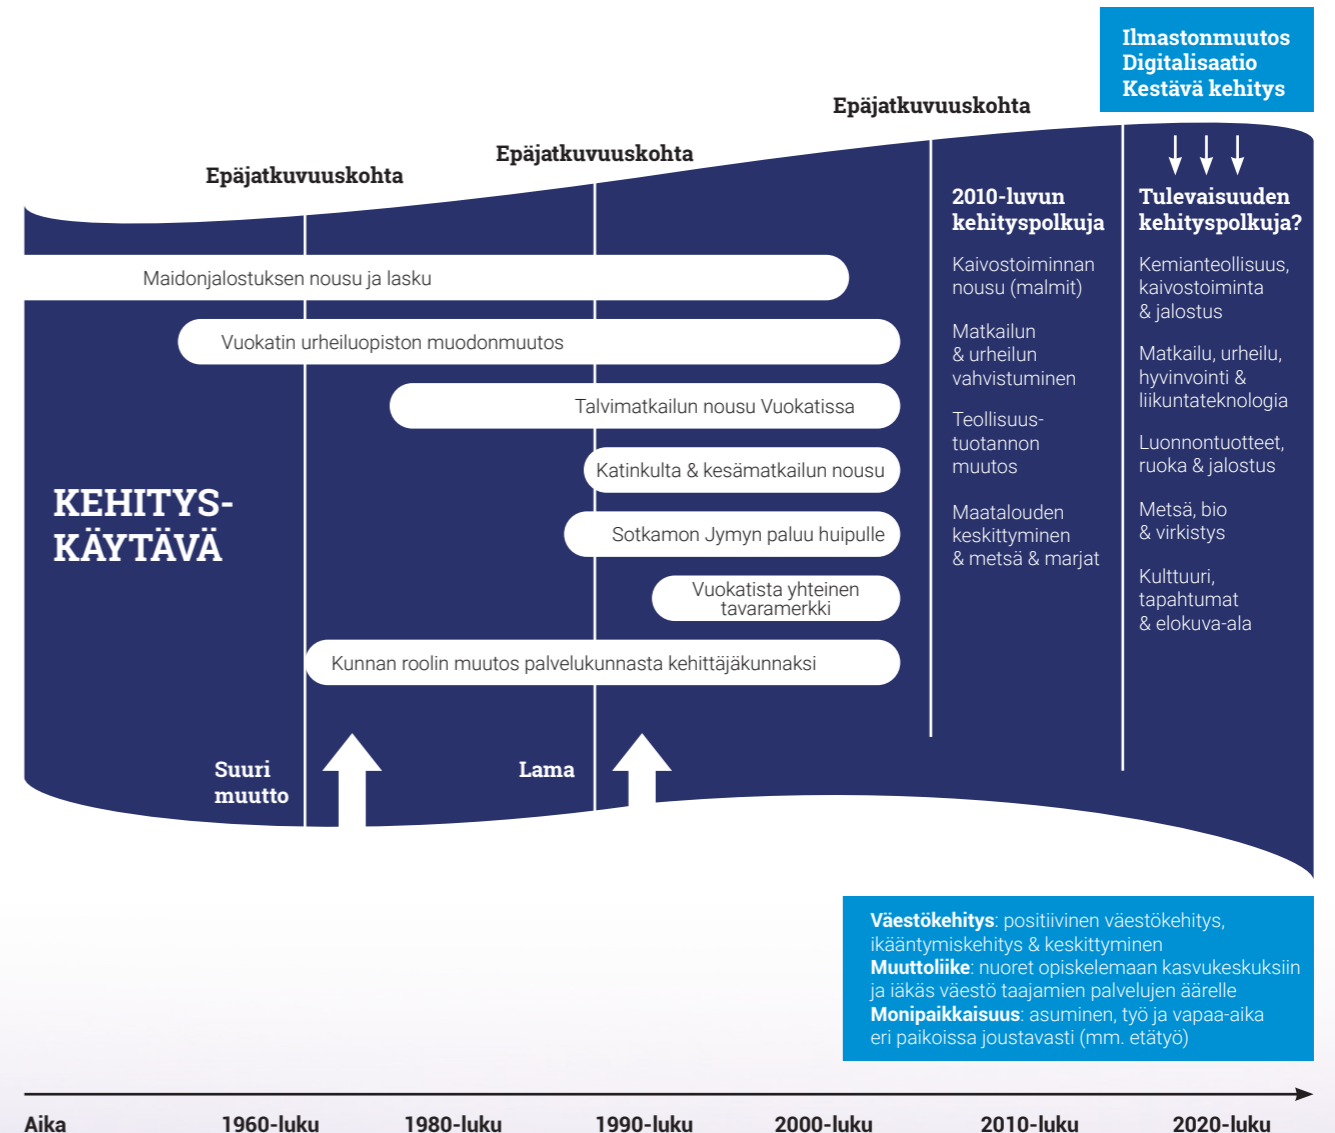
Ilmastonmuutos
Digitalisaatio
Kestävä kehitys

Epäjatkuvuuskohta

Epäjatkuvuuskohta

Epäjatkuvuuskohta

2010-luvun kehityspolkuja

Kaivostoiminnan nousu (malmit)

Matkailun & urheilun vahvistuminen

Teollisuustuotannon muutos

Maatalouden keskittyminen & metsä & marjat

Tulevaisuuden kehityspolkuja?

Kemianteollisuus, kaivostoiminta & jalostus

Matkailu, urheilu, hyvinvointi & liikuntateknologia

Luonnontuotteet, ruoka & jalostus

Metsä, bio & virkistys

Kulttuuri, tapahtumat & elokuva-ala

Maidonjalostuksen nousu ja lasku

Vuokatin urheiluopiston muodonmuutos

Talvimatkailun nousu Vuokatissa

Katinkulta & kesämatkailun nousu

Sotkamon Jymyn paluu huipulle

Vuokatista yhteinen tavaramerkki

Kunnan roolin muutos palvelukunnasta kehittäjäkunnaksi

KEHITYSKÄYTÄVÄ

Suuri muutto

Lama

**Väestökehitys**: positiivinen väestökehitys, ikääntymiskehitys & keskittyminen
**Muuttoliike**: nuoret opiskelemaan kasvukeskuksiin ja iäkäs väestö taajamien palvelujen äärelle
**Monipaikkaisuus**: asuminen, työ ja vapaa-aika eri paikoissa joustavasti (mm. etätyö)

Aika 1960-luku 1980-luku 1990-luku 2000-luku 2010-luku 2020-luku